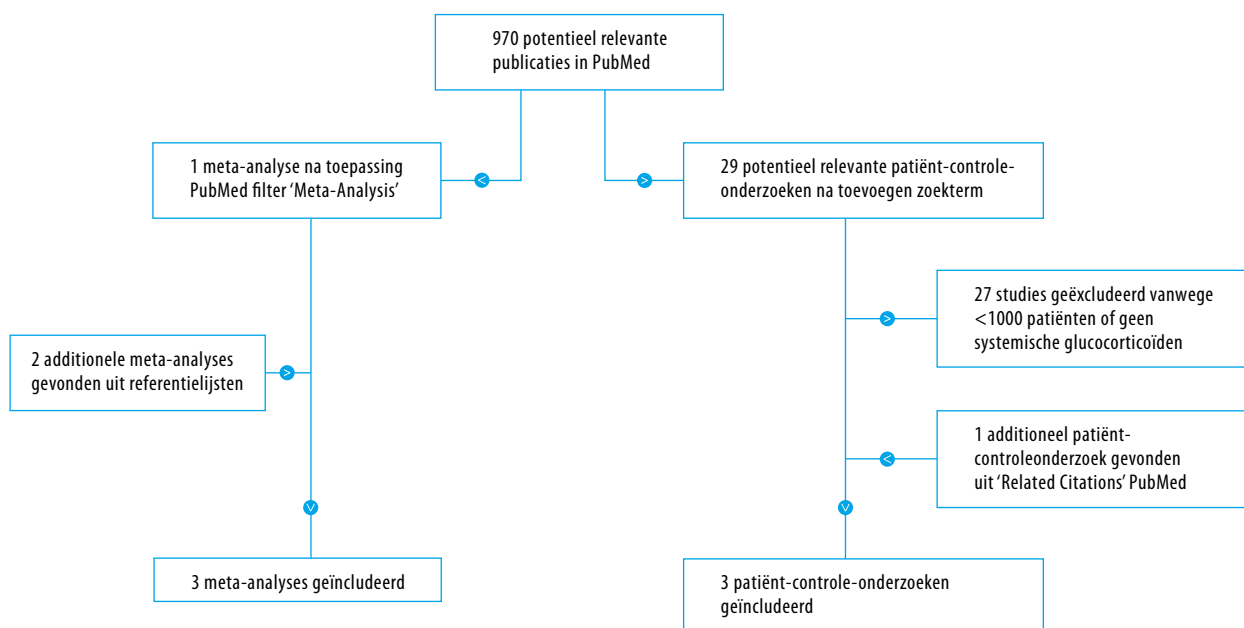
970 potentieel relevante publicaties in PubMed

1 meta-analyse na toepassing PubMed filter ‘Meta-Analysis’

29 potentieel relevante patiënt-controle-onderzoeken na toevoegen zoekterm

27 studies geëxcludeerd vanwege <1000 patiënten of geen systemische glucocorticoïden

2 additionele meta-analyses gevonden uit referentielijsten

1 additioneel patiënt-controleonderzoek gevonden uit ‘Related Citations’ PubMed

3 meta-analyses geïncludeerd

3 patiënt-controle-onderzoeken geïncludeerd